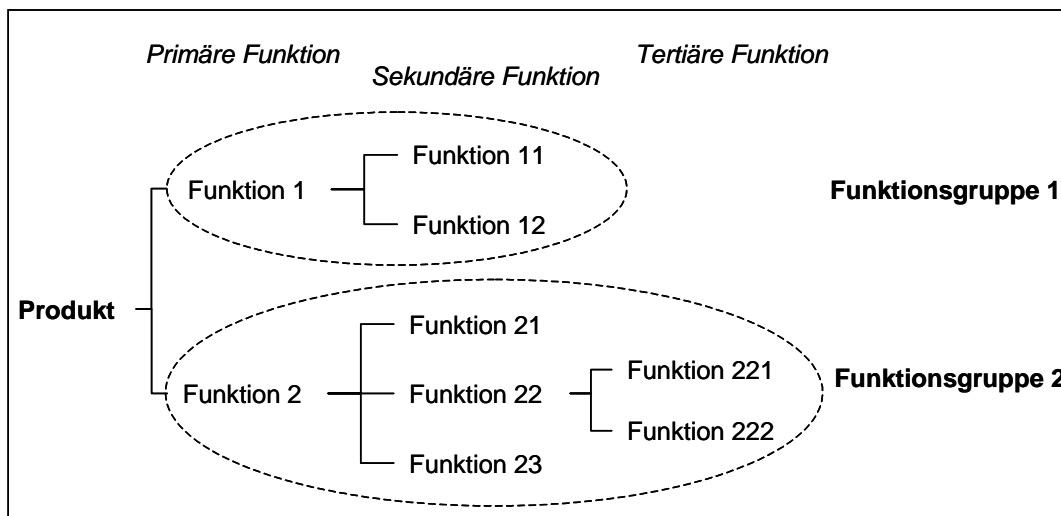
Primäre Funktion
Sekundäre Funktion
Tertiäre Funktion

Funktion 11
Funktion 1
Funktion 12
Funktionsgruppe 1

Produkt

Funktion 21
Funktion 2
Funktion 22
Funktion 221
Funktion 222
Funktion 23
Funktionsgruppe 2